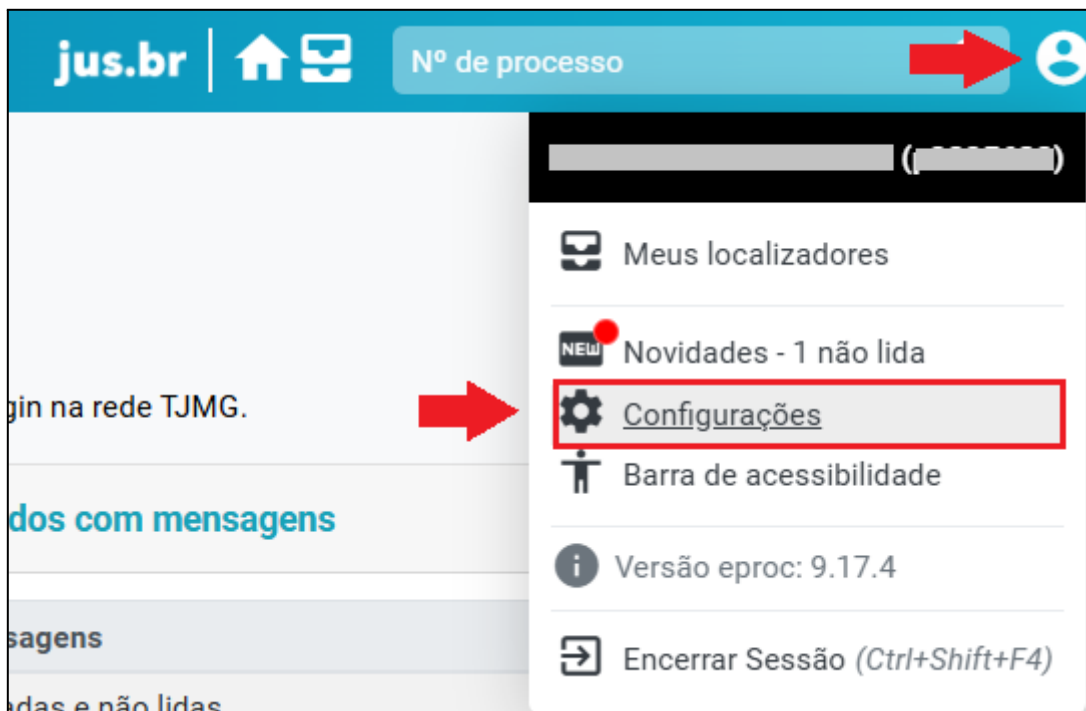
jus.br

Nº de processo

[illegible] ([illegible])

Meus localizadores

NEW Novidades - 1 não lida

Configurações

Barra de acessibilidade

Versão eproc: 9.17.4

Encerrar Sessão (Ctrl+Shift+F4)

gin na rede TJMG.

dos com mensagens

sagens

adas e não lidas